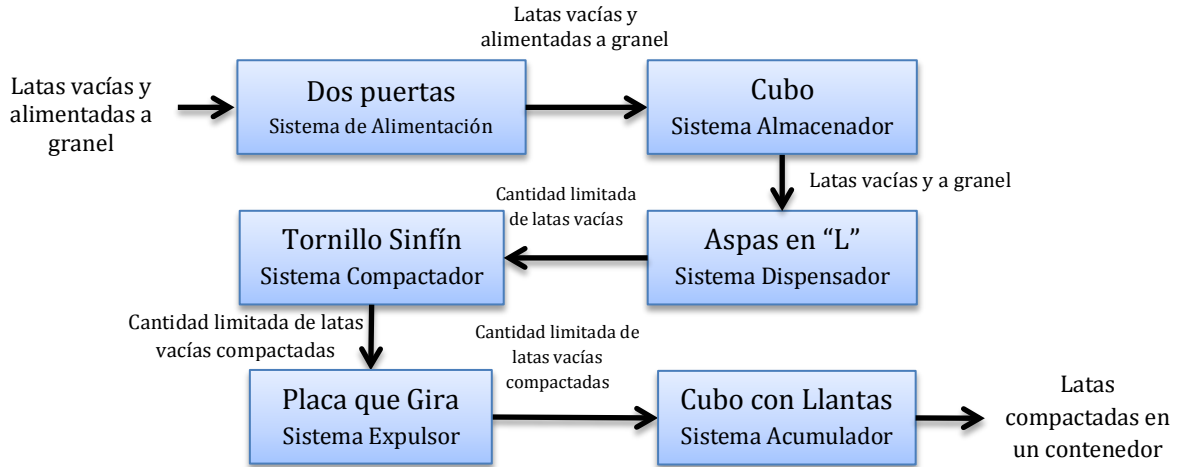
Latas vacías y alimentadas a granel

Dos puertas
Sistema de Alimentación

Latas vacías y alimentadas a granel

Cubo
Sistema Almacenador

Latas vacías y a granel

Aspas en “L”
Sistema Dispensador

Cantidad limitada de latas vacías

Tornillo Sinfín
Sistema Compactador

Cantidad limitada de latas vacías compactadas

Placa que Gira
Sistema Expulsor

Cantidad limitada de latas vacías compactadas

Cubo con Llantas
Sistema Acumulador

Latas compactadas en un contenedor